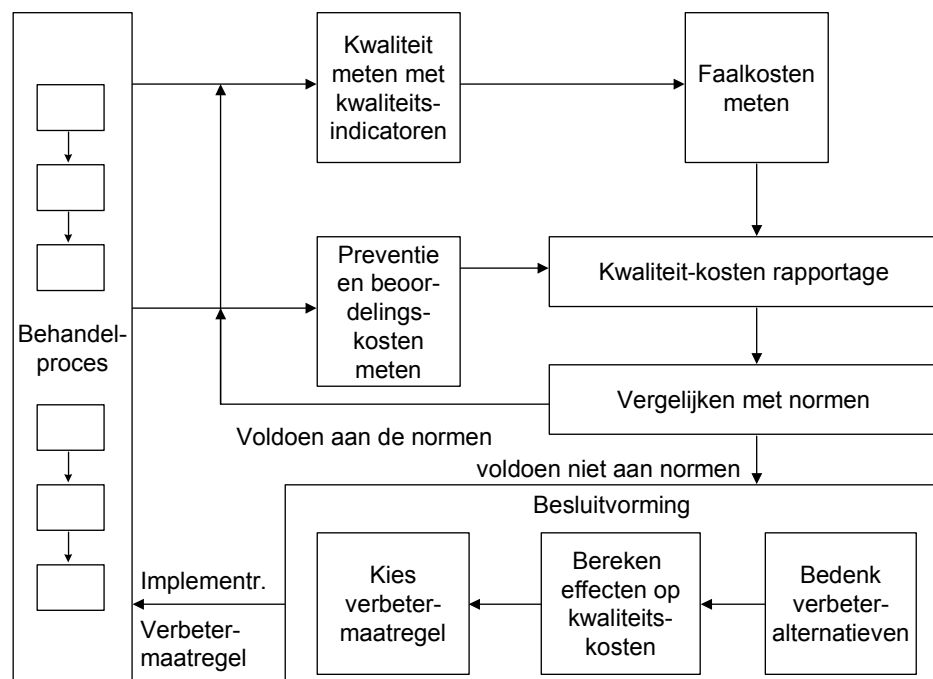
Behandelproces

Kwaliteit meten met kwaliteitsindicatoren

Faalkosten meten

Preventie en beoordelingskosten meten

Kwaliteit-kosten rapportage

Vergelijken met normen

Voldoen aan de normen

voldoen niet aan normen

Besluitvorming

Implementr. Verbetermaatregel

Kies verbetermaatregel

Bereken effecten op kwaliteitskosten

Bedenk verbeteralternatieven